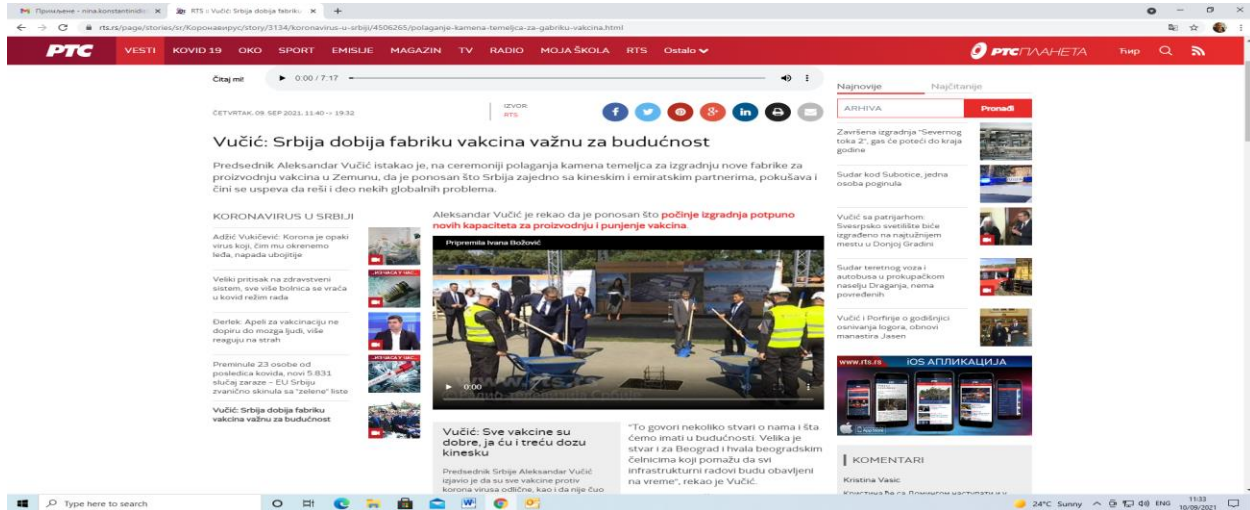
Примљене - nina.konstantinidis × RTS :: Vučić: Srbija dobija fabriku × +

rts.rs/page/stories/sr/Коронавирус/story/3134/koronavirus-u-srbiji/4506265/polaganje-kamena-temeljca-za-gabriku-vakcina.html

РТС VESTI KOVID 19 OKO SPORT EMISIJE MAGAZIN TV RADIO MOJA ŠKOLA RTS Ostalo РТС ПЛАНЕТА Ћир

Čitaj mi! 0:00 / 7:17

ČETVRTAK, 09. SEP 2021, 11:40 -> 19:32

IZVOR: RTS

Vučić: Srbija dobija fabriku vakcina važnu za budućnost

Predsednik Aleksandar Vučić istakao je, na ceremoniji polaganja kamena temeljca za izgradnju nove fabrike za proizvodnju vakcina u Zemunu, da je ponosan što Srbija zajedno sa kineskim i emiratskim partnerima, pokušava i čini se uspeva da reši i deo nekih globalnih problema.

KORONAVIRUS U SRBIJI

Adžić Vukičević: Korona je opaki virus koji, čim mu okrenemo leđa, napada ubojitije

Veliki pritisak na zdravstveni sistem, sve više bolnica se vraća u kovid režim rada

Đerlek: Apeli za vakcinaciju ne dopiru do mozga ljudi, više reaguju na strah

Preminule 23 osobe od posledica kovida, novi 5.831 slučaj zaraze – EU Srbiju zvanično skinula sa "zelene" liste

Vučić: Srbija dobija fabriku vakcina važnu za budućnost

Aleksandar Vučić je rekao da je ponosan što počinje izgradnja potpuno novih kapaciteta za proizvodnju i punjenje vakcina.

Pripremila Ivana Božović

0:00

Vučić: Sve vakcine su dobre, ja ću i treću dozu kinesku

Predsednik Srbije Aleksandar Vučić izjavio je da su sve vakcine protiv korona virusa odlične, kao i da nije čuo

"To govori nekoliko stvari o nama i šta ćemo imati u budućnosti. Velika je stvar i za Beograd i hvala beogradskim čelnicima koji pomažu da svi infrastrukturni radovi budu obavljeni na vreme", rekao je Vučić.

Najnovije Najčitanije

ARHIVA Pronađi

Završena izgradnja "Severnog toka 2", gas će poteći do kraja godine

Sudar kod Subotice, jedna osoba poginula

Vučić sa patrijarhom: Svesrpsko svetilište biće izgrađeno na najtužnijem mestu u Donjoj Gradini

Sudar teretnog voza i autobusa u prokupačkom naselju Draganja, nema povređenih

Vučić i Porfirije o godišnjici osnivanja logora, obnovi manastira Jasen

www.rts.rs iOS АПЛИКАЦИЈА

KOMENTARI

Kristina Vasic

Type here to search

24°C Sunny ENG 11:33 10/09/2021